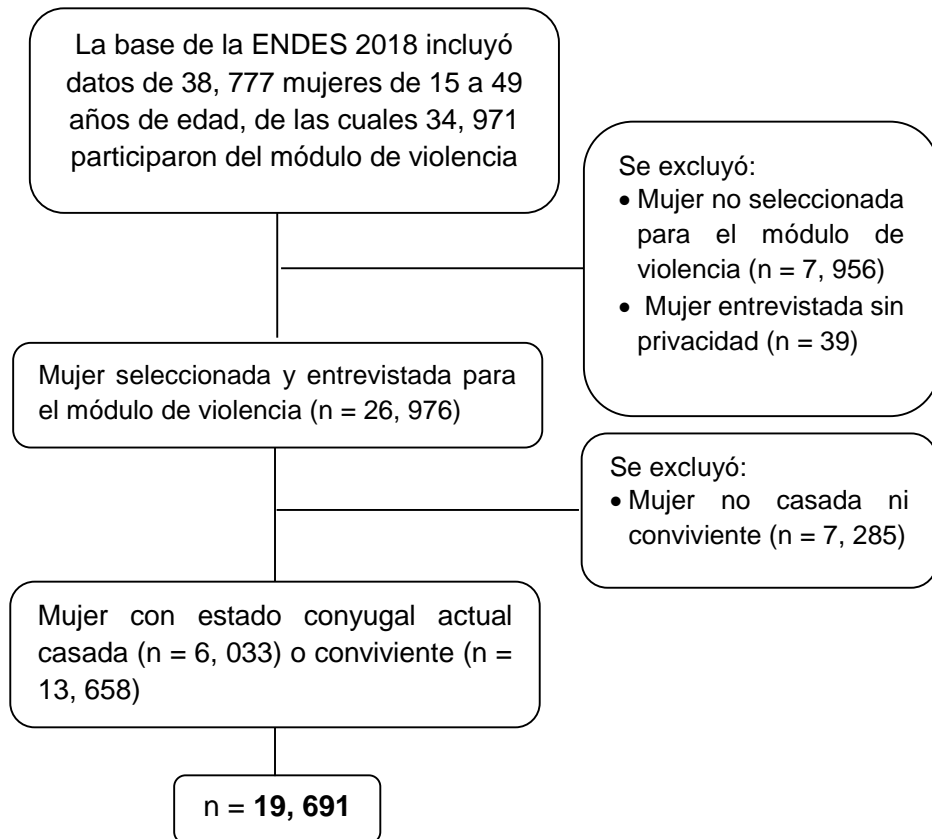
La base de la ENDES 2018 incluyó datos de 38, 777 mujeres de 15 a 49 años de edad, de las cuales 34, 971 participaron del módulo de violencia

Se excluyó:
- Mujer no seleccionada para el módulo de violencia (n = 7, 956)
- Mujer entrevistada sin privacidad (n = 39)

Mujer seleccionada y entrevistada para el módulo de violencia (n = 26, 976)

Se excluyó:
- Mujer no casada ni conviviente (n = 7, 285)

Mujer con estado conyugal actual casada (n = 6, 033) o conviviente (n = 13, 658)

n = **19, 691**